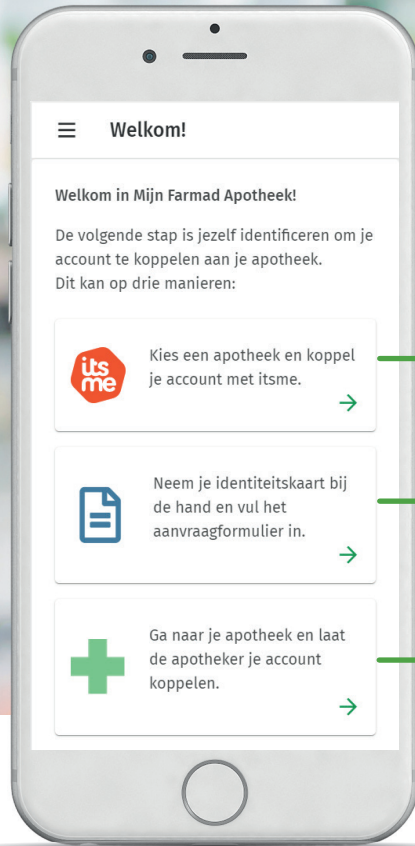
Welkom!

Welkom in Mijn Farmad Apotheek!

De volgende stap is jezelf identificeren om je account te koppelen aan je apotheek.
Dit kan op drie manieren:

its me

Kies een apotheek en koppel je account met itsme.

→

Neem je identiteitskaart bij de hand en vul het aanvraagformulier in.

→

Ga naar je apotheek en laat de apotheker je account koppelen.

→